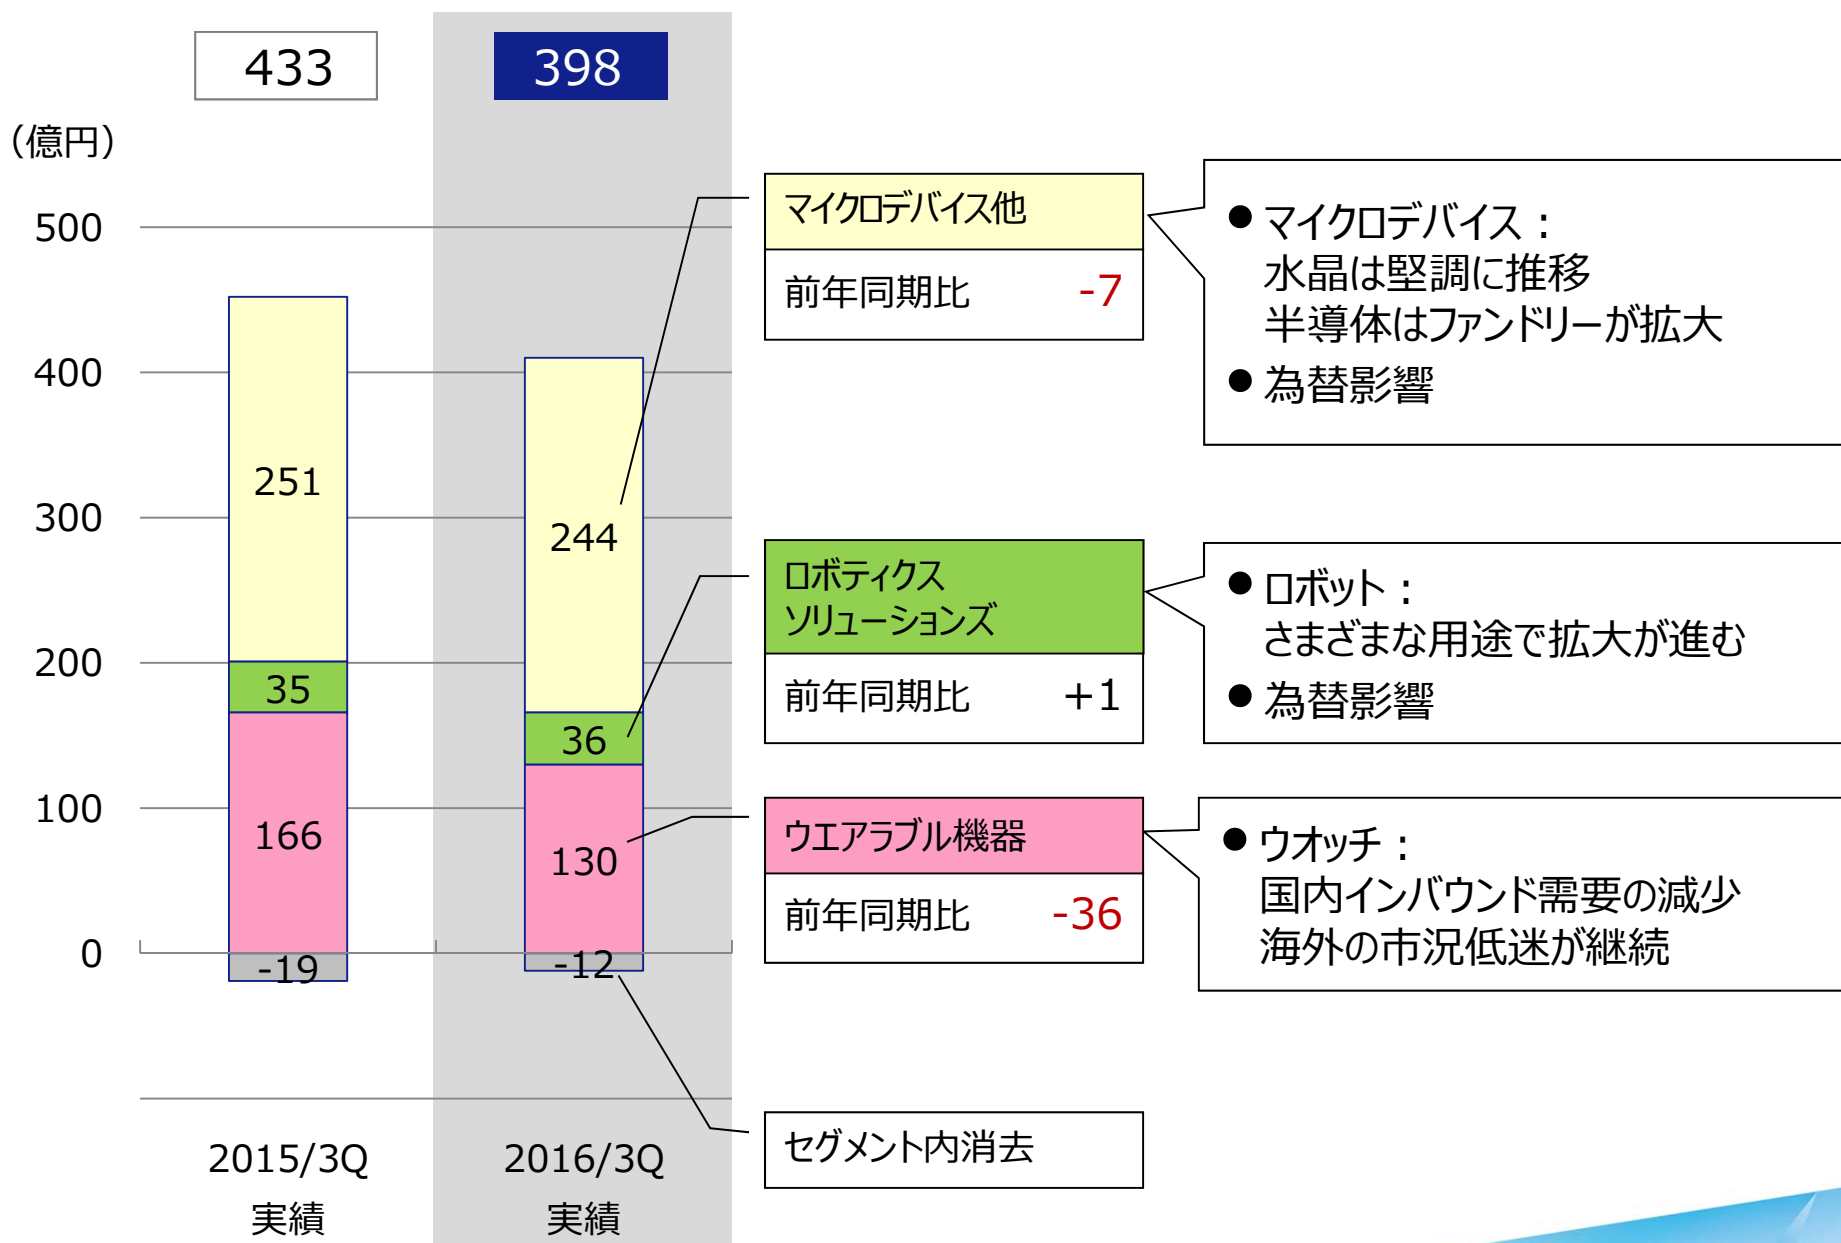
433

398

(億円)

500

400

300

200

100

0

251

35

166

-19

244

36

130

-12

2015/3Q
実績

2016/3Q
実績

マイクロデバイス他

前年同期比 -7

● マイクロデバイス：
水晶は堅調に推移
半導体はファンドリーが拡大

● 為替影響

ロボティクス
ソリューションズ

前年同期比 +1

● ロボット：
さまざまな用途で拡大が進む

● 為替影響

ウエアラブル機器

前年同期比 -36

● ウオッチ：
国内インバウンド需要の減少
海外の市況低迷が継続

セグメント内消去